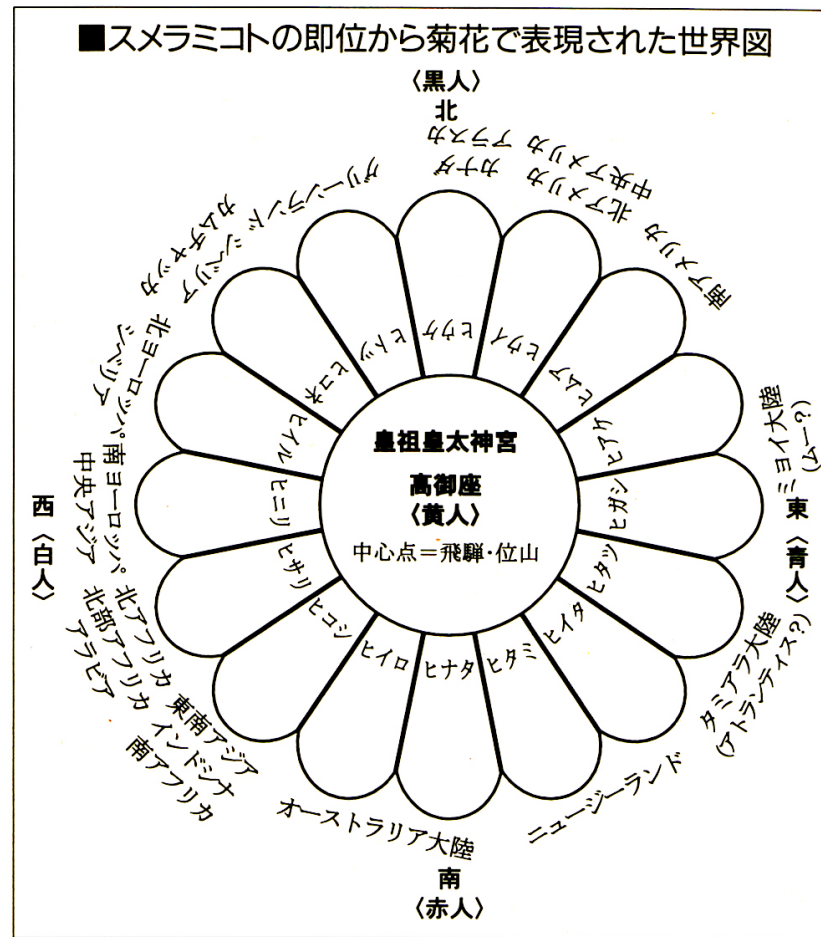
■スメラミコトの即位から菊花で表現された世界図

〈黒人〉
北

アラスカ
カナダ
北アメリカ
中央アメリカ
南アメリカ
ミヨイ大陸
(ムー?)
東
〈青人〉
タミアラ大陸
(アトランティス?)
ニュージーランド
オーストラリア大陸
南
〈赤人〉
南アフリカ
東南アジア
インドシナ
北アフリカ
北部アフリカ
アラビア
南ヨーロッパ
中央アジア
西
〈白人〉
北ヨーロッパ
シベリア
グリーンランド
スカンジナビア
カムチャッカ

ヒウケ
ヒナタ
ヒタミ
ヒイタ
ヒタツ
ヒガシ
ヒウケ
ヒメユ
ヒメナ
ヒナケ
ヒナケ
ヒヨキ
ヒコネ
ヒイル
ヒニリ
ヒサリ
ヒコシ
ヒイロ

皇祖皇太神宮
高御座
〈黄人〉
中心点＝飛騨・位山